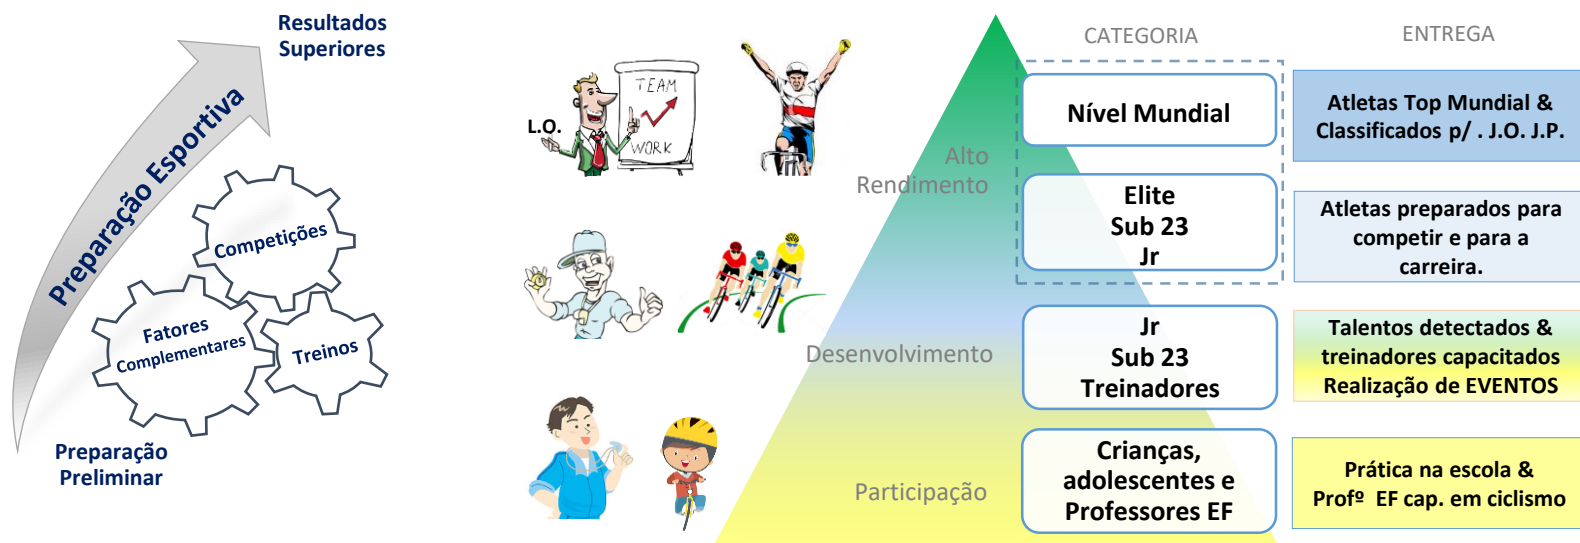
Resultados Superiores

Preparação Esportiva

Competições

Fatores Complementares

Treinos

Preparação Preliminar

L.O.

TEAM

WORK

CATEGORIA

ENTREGA

Alto Rendimento

Nível Mundial

Atletas Top Mundial & Classificados p/ . J.O. J.P.

Elite
Sub 23
Jr

Atletas preparados para competir e para a carreira.

Desenvolvimento

Jr
Sub 23
Treinadores

Talentos detectados & treinadores capacitados Realização de EVENTOS

Participação

Crianças, adolescentes e Professores EF

Prática na escola & Profº EF cap. em ciclismo